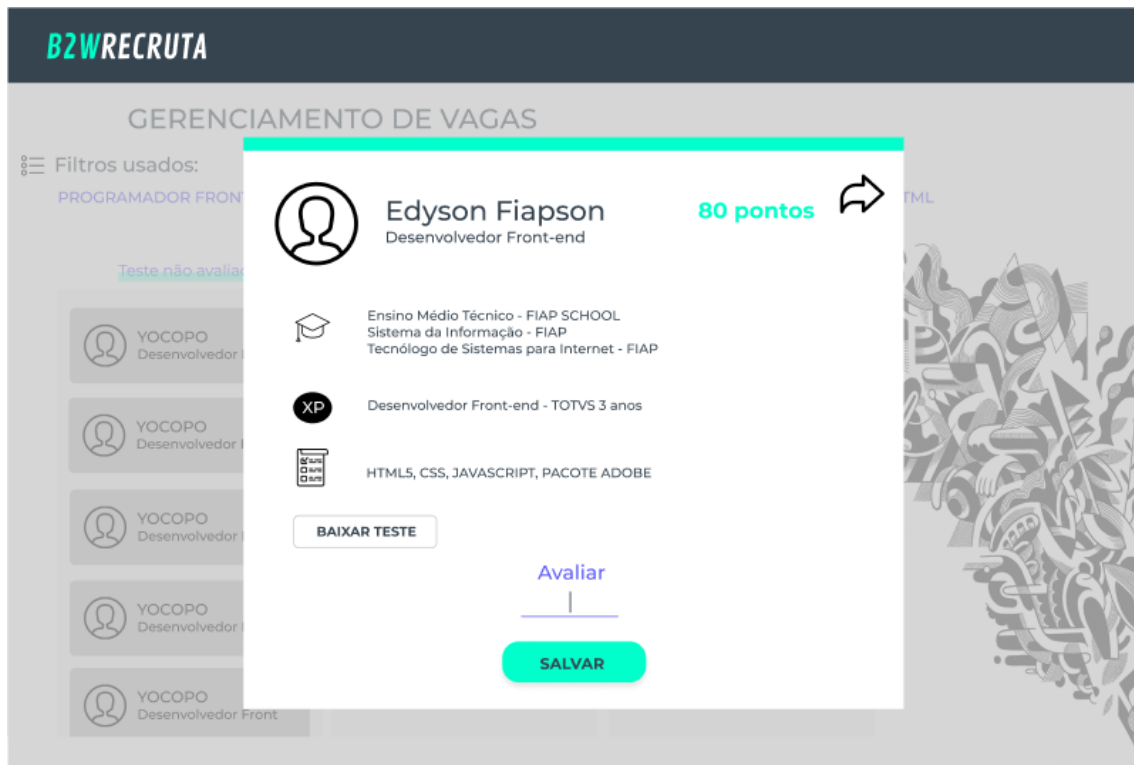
B2WRECRUTA

GERENCIAMENTO DE VAGAS

Filtros usados:

PROGRAMADOR FRONT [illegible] TML

Teste não avalia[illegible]

YOCOPO
Desenvolvedor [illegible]

YOCOPO
Desenvolvedor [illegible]

YOCOPO
Desenvolvedor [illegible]

YOCOPO
Desenvolvedor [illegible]

YOCOPO
Desenvolvedor Front

Edyson Fiapson
Desenvolvedor Front-end

80 pontos

Ensino Médio Técnico - FIAP SCHOOL
Sistema da Informação - FIAP
Tecnólogo de Sistemas para Internet - FIAP

XP

Desenvolvedor Front-end - TOTVS 3 anos

HTML5, CSS, JAVASCRIPT, PACOTE ADOBE

BAIXAR TESTE

Avaliar

SALVAR